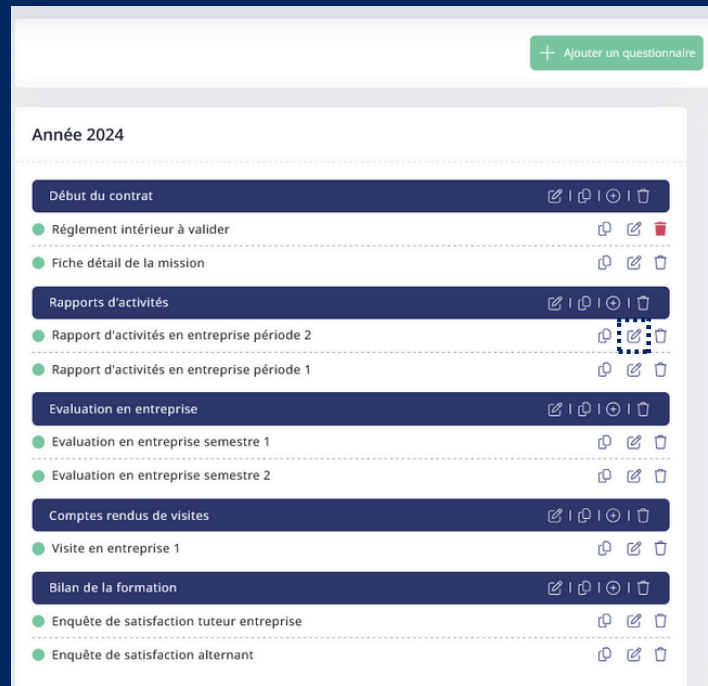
+ Ajouter un questionnaire

Année 2024

Début du contrat

Réglement intérieur à valider

Fiche détail de la mission

Rapports d'activités

Rapport d'activités en entreprise période 2

Rapport d'activités en entreprise période 1

Evaluation en entreprise

Evaluation en entreprise semestre 1

Evaluation en entreprise semestre 2

Comptes rendus de visites

Visite en entreprise 1

Bilan de la formation

Enquête de satisfaction tuteur entreprise

Enquête de satisfaction alternant